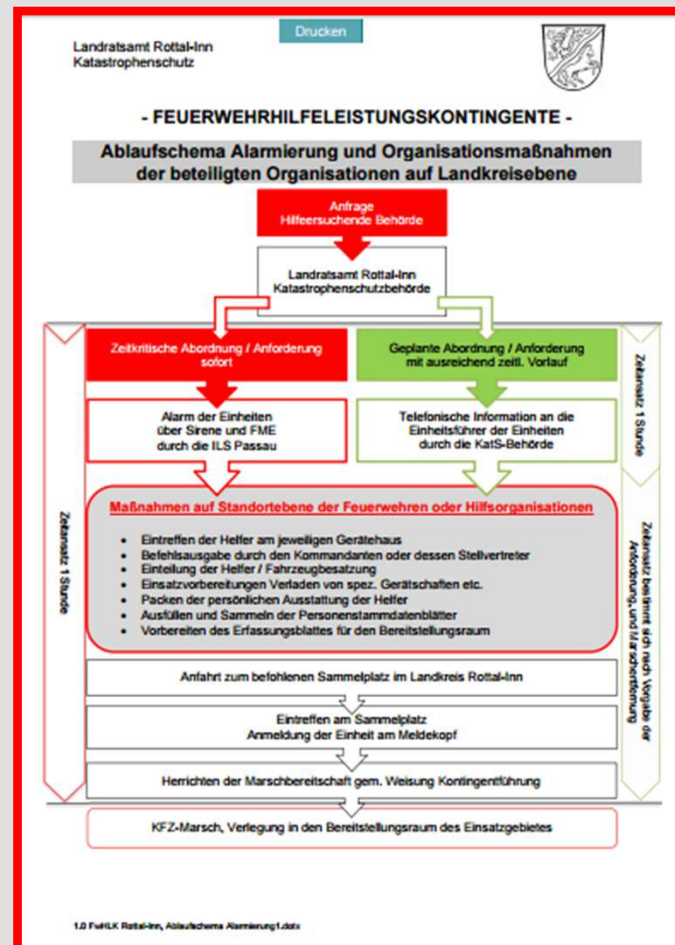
Drucken

Landratsamt Rottal-Inn
Katastrophenschutz

- FEUERWEHRHILFELEISTUNGSKONTINGENTE -

Ablaufschema Alarmierung und Organisationsmaßnahmen der beteiligten Organisationen auf Landkreisebene

Anfrage
Hilfeersuchende Behörde

Landratsamt Rottal-Inn
Katastrophenschutzbehörde

Zeitkritische Abordnung / Anforderung sofort

Geplante Abordnung / Anforderung mit ausreichend zeitl. Vorlauf

Zeitansatz 1 Stunde

Alarm der Einheiten über Sirene und FME durch die ILS Passau

Telefonische Information an die Einheitsführer der Einheiten durch die KatS-Behörde

Zeitansatz 1 Stunde

Maßnahmen auf Standortebene der Feuerwehren oder Hilfsorganisationen

- Eintreffen der Helfer am jeweiligen Gerätehaus
- Befehlsausgabe durch den Kommandanten oder dessen Stellvertreter
- Einteilung der Helfer / Fahrzeugbesatzung
- Einsatzvorbereitungen Verladen von spez. Gerätschaften etc.
- Packen der persönlichen Ausstattung der Helfer
- Ausfüllen und Sammeln der Personenstammdatenblätter
- Vorbereiten des Erfassungsblattes für den Bereitstellungsraum

Zeitansatz bestimmt sich nach Vorgabe der Anforderung und Marschentfernung

Anfahrt zum befohlenen Sammelplatz im Landkreis Rottal-Inn

Eintreffen am Sammelplatz
Anmeldung der Einheit am Meldekopf

Herrichten der Marschbereitschaft gem. Weisung Kontingentführung

KFZ-Marsch, Verlegung in den Bereitstellungsraum des Einsatzgebietes

1.0 FwHLK Rottal-Inn, Ablaufschema Alarmierung1.docx